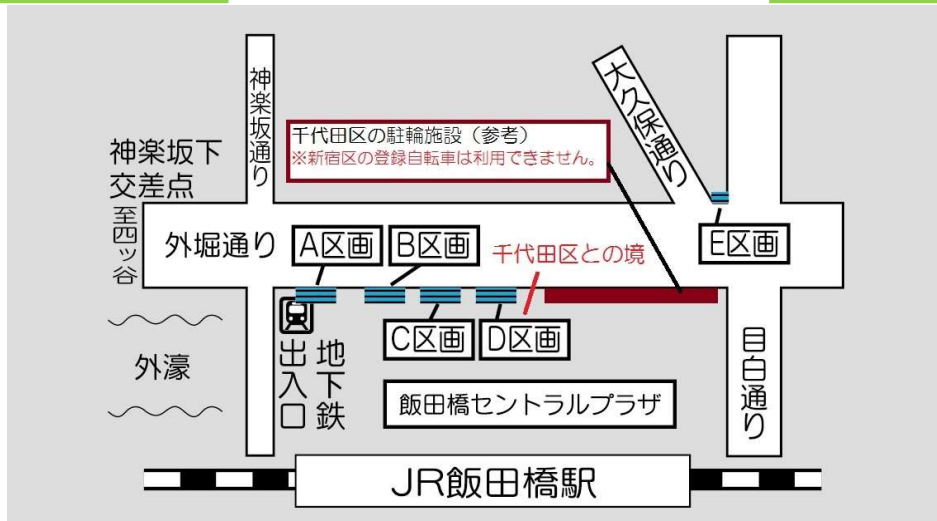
神楽坂下交差点

至四ツ谷

神楽坂通り

千代田区の駐輪施設（参考）
※新宿区の登録自転車は利用できません。

大久保通り

外堀通り

A区画

B区画

千代田区との境

E区画

C区画

D区画

外濠

地下鉄出入口

目白通り

飯田橋セントラルプラザ

JR飯田橋駅